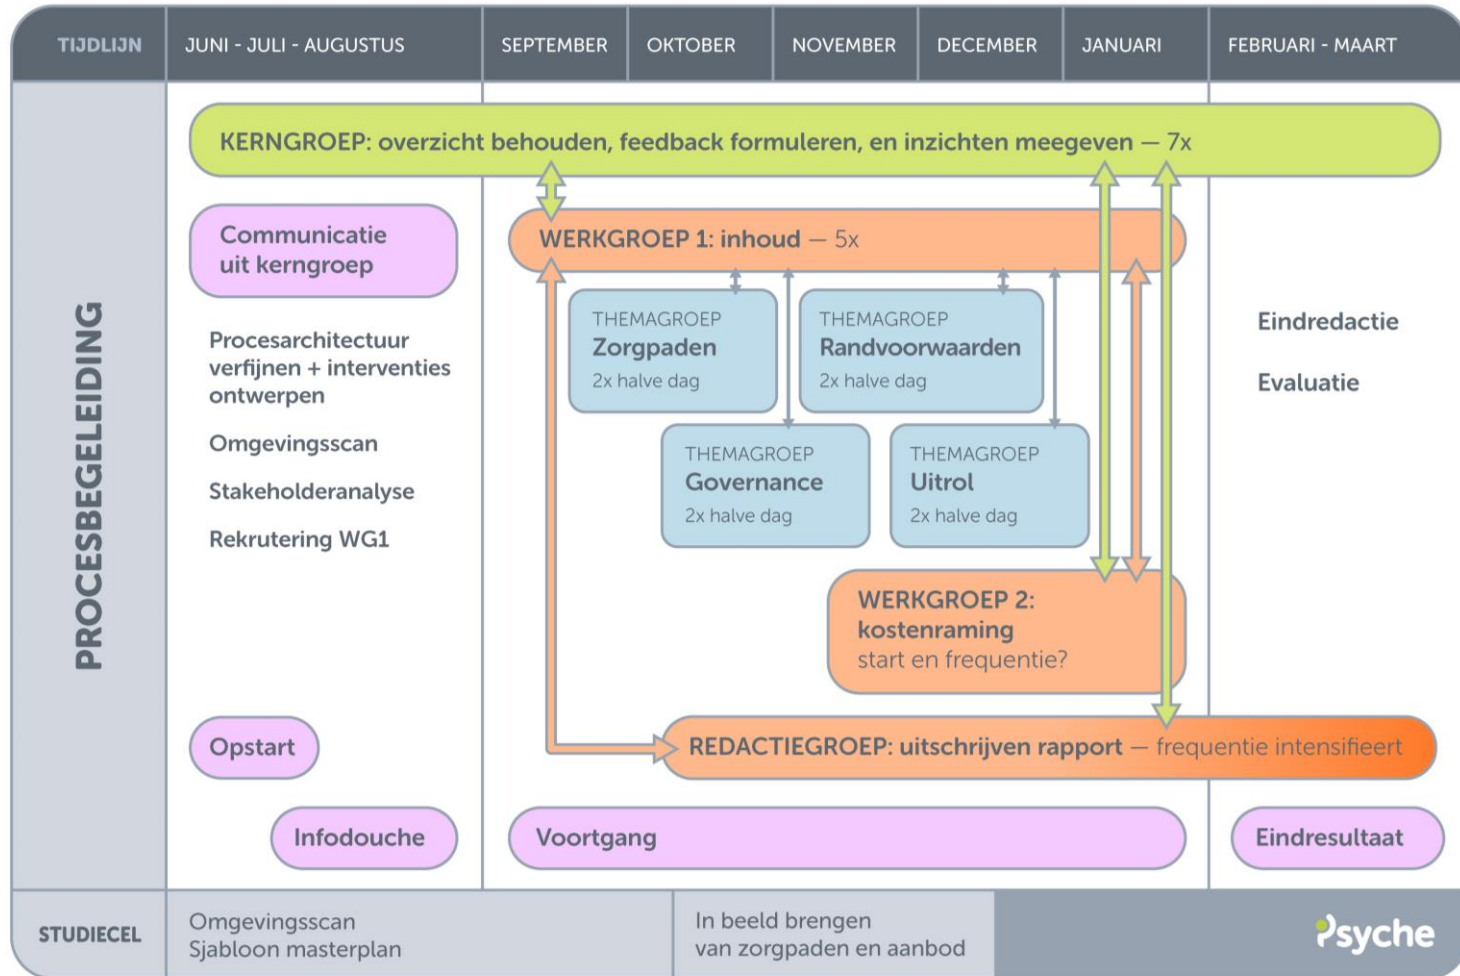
TIJDLIJN | JUNI - JULI - AUGUSTUS | SEPTEMBER | OKTOBER | NOVEMBER | DECEMBER | JANUARI | FEBRUARI - MAART

PROCESBEGELEIDING

KERNGROEP: overzicht behouden, feedback formuleren, en inzichten meegeven — 7x

Communicatie uit kerngroep

Procesarchitectuur verfijnen + interventies ontwerpen

Omgevingsscan

Stakeholderanalyse

Rekrutering WG1

WERKGROEP 1: inhoud — 5x

THEMAGROEP
Zorgpaden
2x halve dag

THEMAGROEP
Randvoorwaarden
2x halve dag

THEMAGROEP
Governance
2x halve dag

THEMAGROEP
Uitrol
2x halve dag

WERKGROEP 2: kostenraming
start en frequentie?

Eindredactie

Evaluatie

Opstart

REDACTIEGROEP: uitschrijven rapport — frequentie intensifieert

Infodouche

Voortgang

Eindresultaat

STUDIECEL

Omgevingsscan
Sjabloon masterplan

In beeld brengen van zorgpaden en aanbod

Psyche